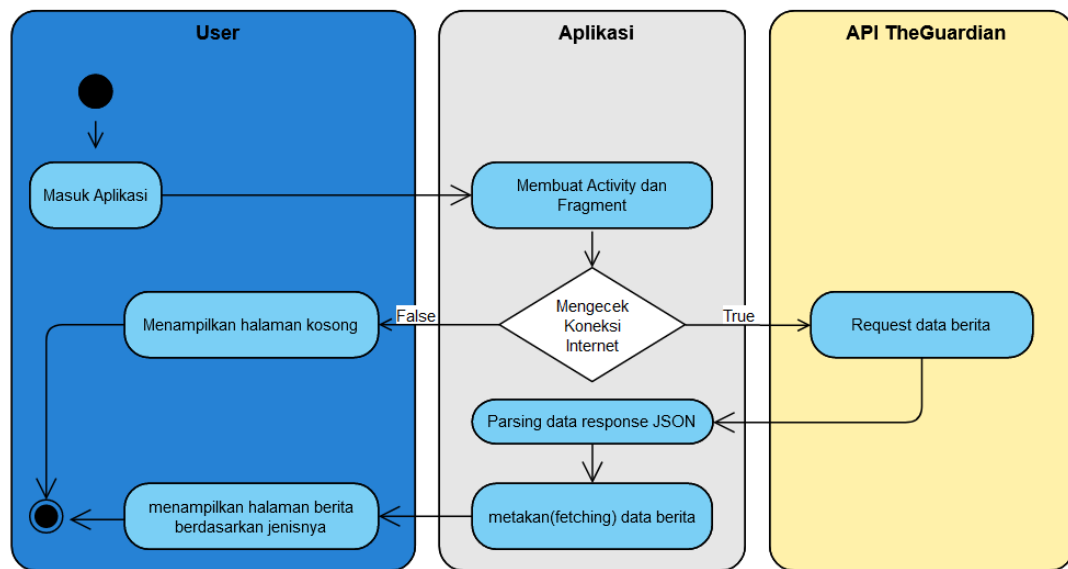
User

Aplikasi

API TheGuardian

Masuk Aplikasi

Membuat Activity dan Fragment

Menampilkan halaman kosong

False

Mengecek Koneksi Internet

True

Request data berita

Parsing data response JSON

menampilkan halaman berita berdasarkan jenisnya

metakan(fetching) data berita